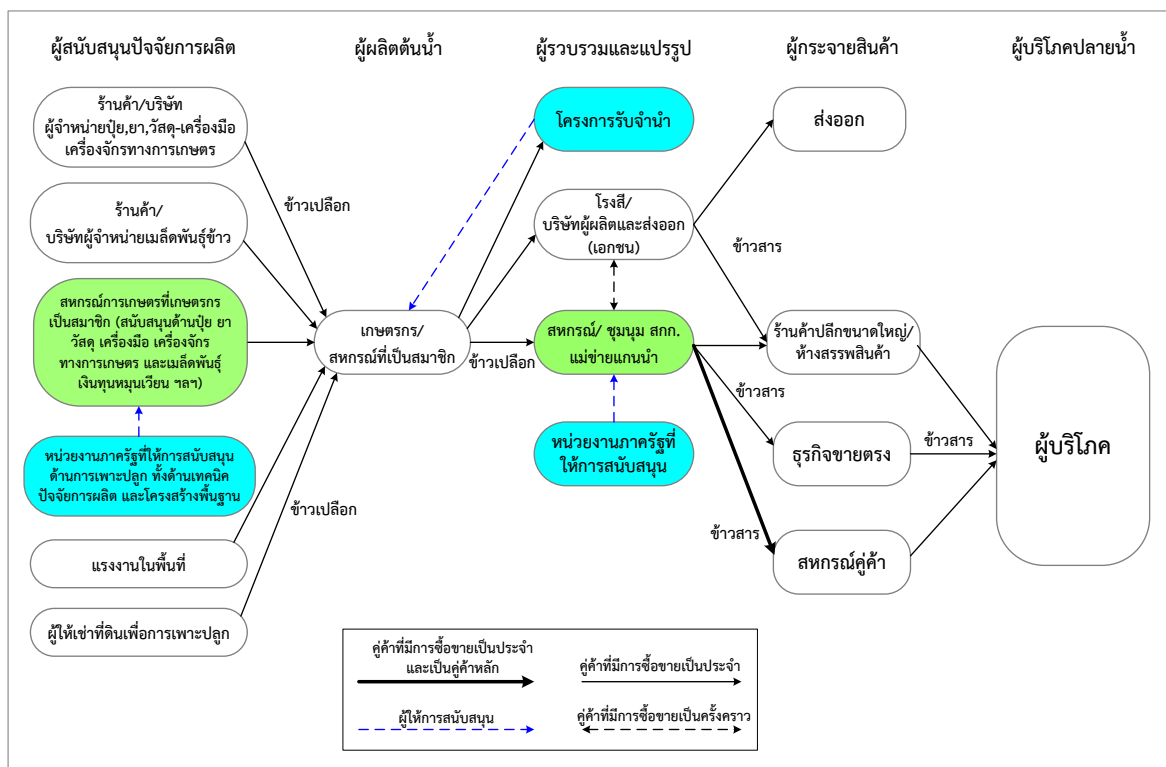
ผู้สนับสนุนปัจจัยการผลิต

ผู้ผลิตต้นน้ำ

ผู้รวบรวมและแปรรูป

ผู้กระจายสินค้า

ผู้บริโภคปลายน้ำ

ร้านค้า/บริษัท ผู้จำหน่ายปุ๋ย,ยา,วัสดุ-เครื่องมือ เครื่องจักรทางการเกษตร

ร้านค้า/ บริษัทผู้จำหน่ายเมล็ดพันธุ์ข้าว

สหกรณ์การเกษตรที่เกษตรกรเป็นสมาชิก (สนับสนุนด้านปุ๋ย ยา วัสดุ เครื่องมือ เครื่องจักร ทางการเกษตร และเมล็ดพันธุ์ เงินทุนหมุนเวียน ฯลฯ)

หน่วยงานภาครัฐที่ให้การสนับสนุนด้านการเพาะปลูก ทั้งด้านเทคนิค ปัจจัยการผลิต และโครงสร้างพื้นฐาน

แรงงานในพื้นที่

ผู้ให้เช่าที่ดินเพื่อการเพาะปลูก

ข้าวเปลือก

ข้าวเปลือก

เกษตรกร/ สหกรณ์ที่เป็นสมาชิก

ข้าวเปลือก

โครงการรับจำนำ

โรงสี/ บริษัทผู้ผลิตและส่งออก (เอกชน)

สหกรณ์/ ชุมนุม สกก. แม่ข่ายแกนนำ

หน่วยงานภาครัฐที่ให้การสนับสนุน

ส่งออก

ข้าวสาร

ร้านค้าปลีกขนาดใหญ่/ ห้างสรรพสินค้า

ข้าวสาร

ธุรกิจขายตรง

ข้าวสาร

ข้าวสาร

สหกรณ์คู่ค้า

ผู้บริโภค

คู่ค้าที่มีการซื้อขายเป็นประจำ และเป็นคู่ค้าหลัก

คู่ค้าที่มีการซื้อขายเป็นประจำ

ผู้ให้การสนับสนุน

คู่ค้าที่มีการซื้อขายเป็นครั้งคราว